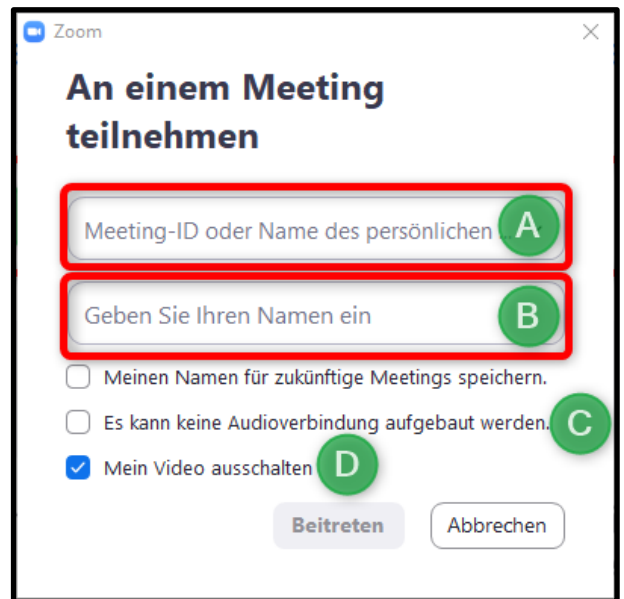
Zoom

An einem Meeting teilnehmen

Meeting-ID oder Name des persönlichen

A

Geben Sie Ihren Namen ein

B

Meinen Namen für zukünftige Meetings speichern.

Es kann keine Audioverbindung aufgebaut werden.

C

Mein Video ausschalten

D

Beitreten

Abbrechen